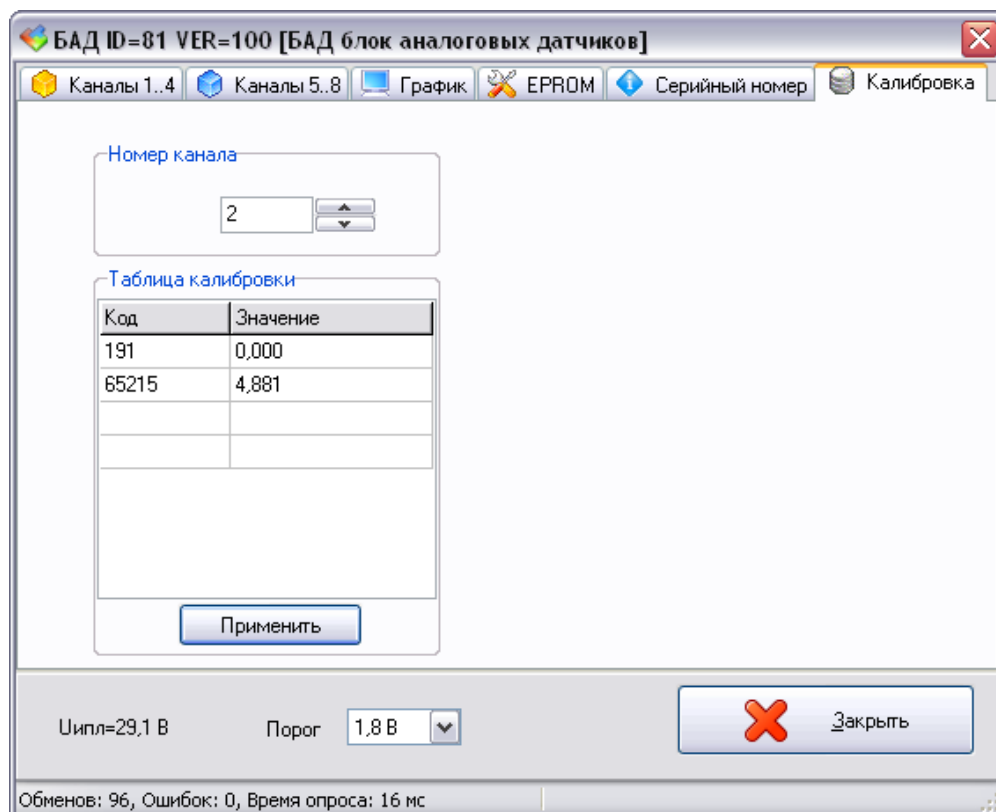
БАД ID=81 VER=100 [БАД блок аналоговых датчиков]

Каналы 1..4 | Каналы 5..8 | График | EPROM | Серийный номер | Калибровка

Номер канала

2

Таблица калибровки

| Код | Значение |
|---|---|
| 191 | 0,000 |
| 65215 | 4,881 |
| | |
| | |

Применить

Uипл=29,1 В

Порог 1,8 В

Закрыть

Обменов: 96, Ошибок: 0, Время опроса: 16 мс